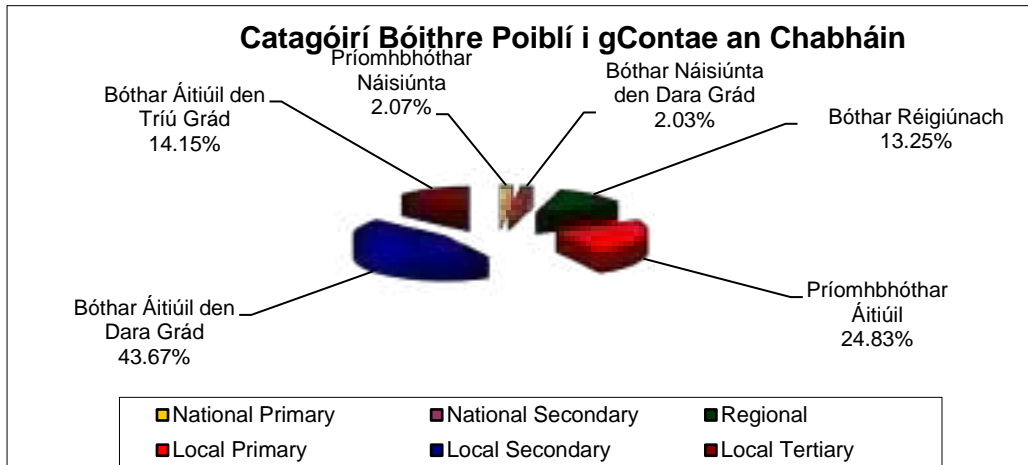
Catagóirí Bóithre Poiblí i gContae an Chabháin

Bóthar Áitiúil den Tríú Grád 14.15%

Príomhbhóthar Náisiúnta 2.07%

Bóthar Náisiúnta den Dara Grád 2.03%

Bóthar Réigiúnach 13.25%

Príomhbhóthar Áitiúil 24.83%

Bóthar Áitiúil den Dara Grád 43.67%

National Primary
National Secondary
Regional
Local Primary
Local Secondary
Local Tertiary